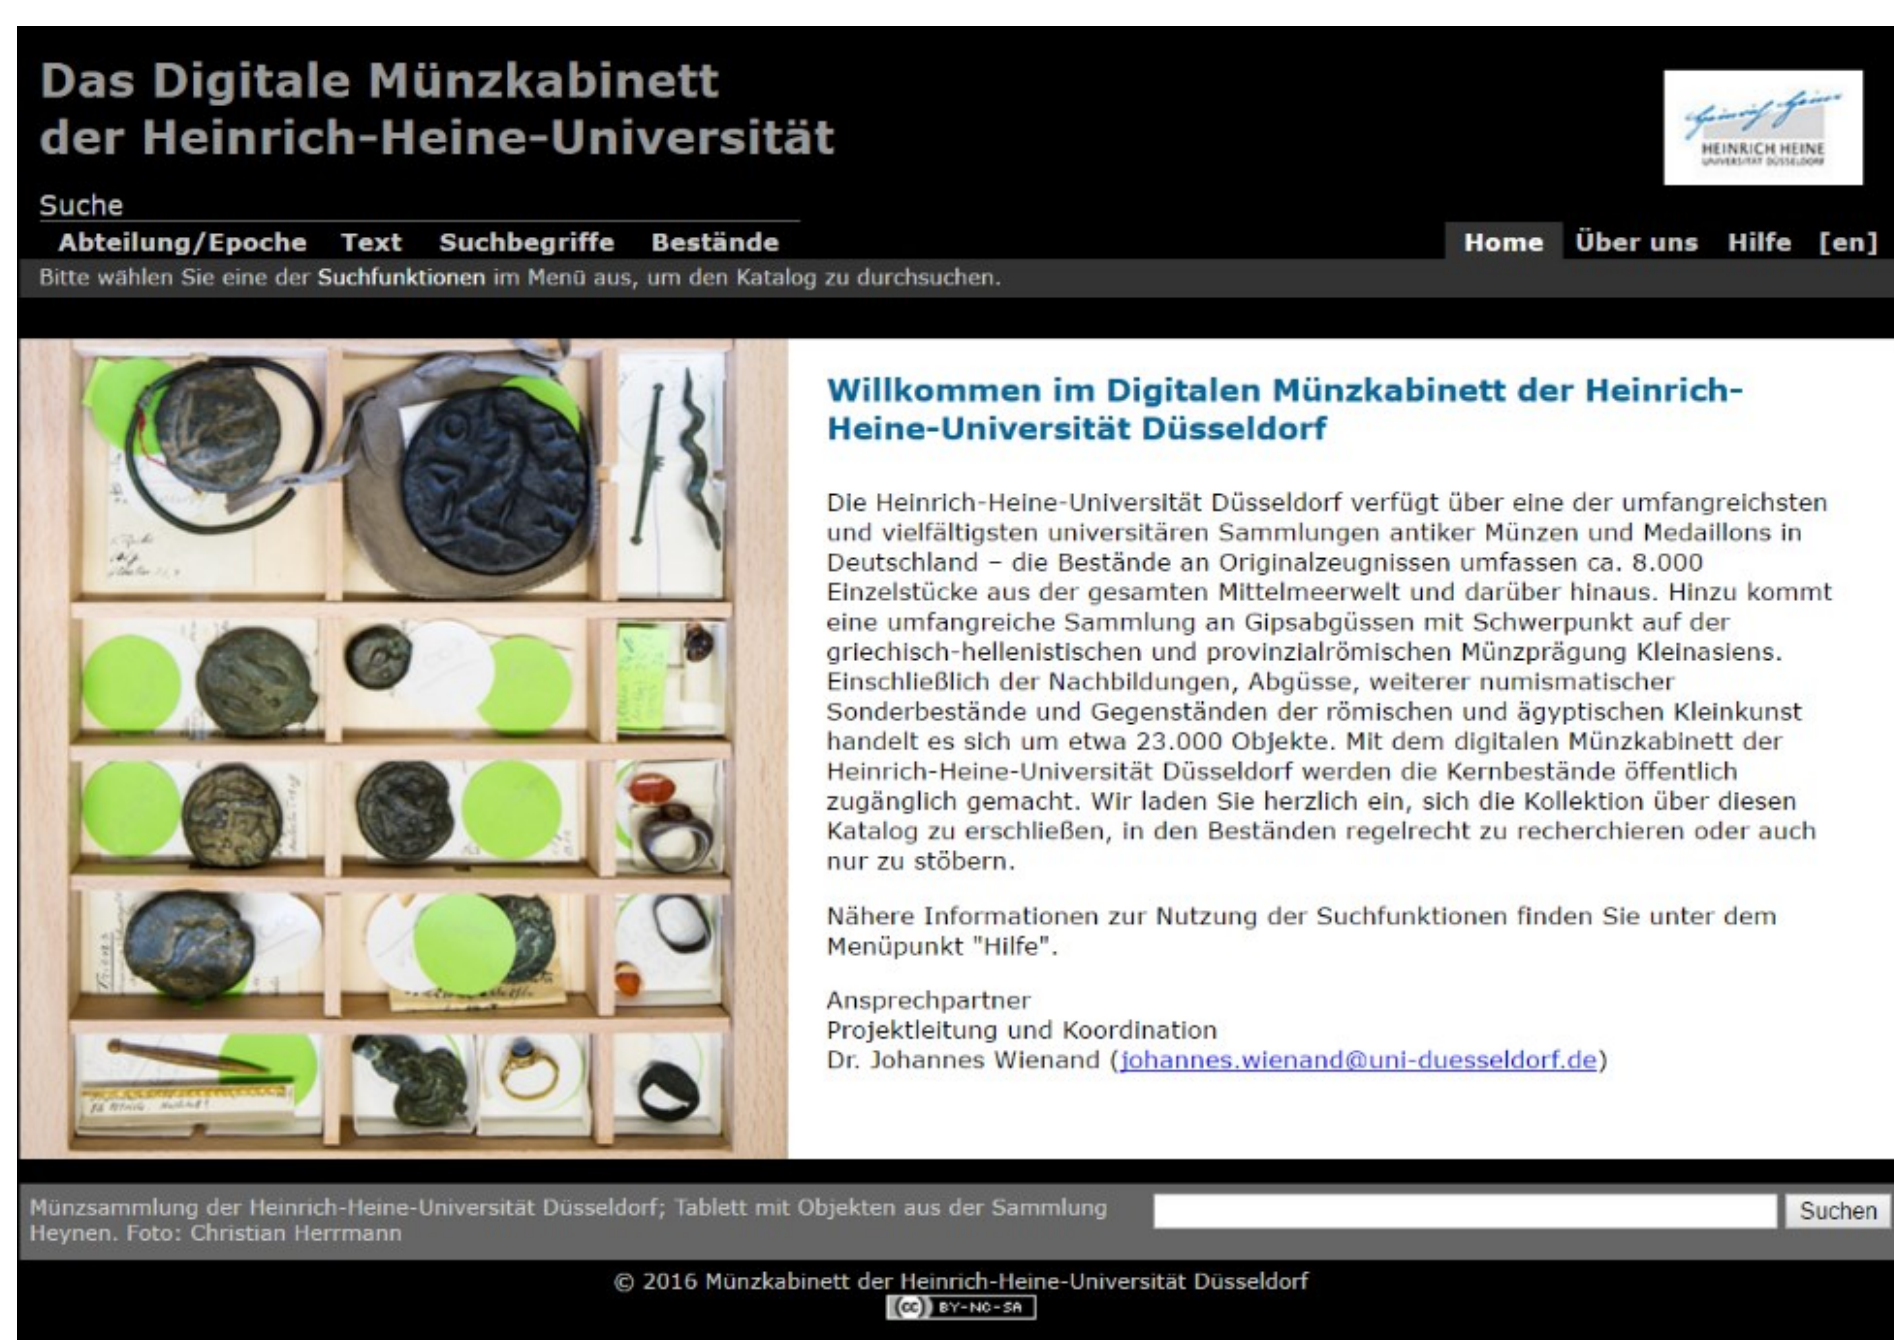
Das Digitale Münzkabinett der Heinrich-Heine-Universität

HEINRICH HEINE UNIVERSITÄT DÜSSELDORF

Suche

Abteilung/Epoche Text Suchbegriffe Bestände

Home Über uns Hilfe [en]

Bitte wählen Sie eine der Suchfunktionen im Menü aus, um den Katalog zu durchsuchen.

Willkommen im Digitalen Münzkabinett der Heinrich-Heine-Universität Düsseldorf

Die Heinrich-Heine-Universität Düsseldorf verfügt über eine der umfangreichsten und vielfältigsten universitären Sammlungen antiker Münzen und Medaillons in Deutschland – die Bestände an Originalzeugnissen umfassen ca. 8.000 Einzelstücke aus der gesamten Mittelmeerwelt und darüber hinaus. Hinzu kommt eine umfangreiche Sammlung an Gipsabgüssen mit Schwerpunkt auf der griechisch-hellenistischen und provinzialrömischen Münzprägung Kleinasiens. Einschließlich der Nachbildungen, Abgüsse, weiterer numismatischer Sonderbestände und Gegenständen der römischen und ägyptischen Kleinkunst handelt es sich um etwa 23.000 Objekte. Mit dem digitalen Münzkabinett der Heinrich-Heine-Universität Düsseldorf werden die Kernbestände öffentlich zugänglich gemacht. Wir laden Sie herzlich ein, sich die Kollektion über diesen Katalog zu erschließen, in den Beständen regelrecht zu recherchieren oder auch nur zu stöbern.

Nähere Informationen zur Nutzung der Suchfunktionen finden Sie unter dem Menüpunkt "Hilfe".

Ansprechpartner
Projektleitung und Koordination
Dr. Johannes Wienand (johannes.wienand@uni-duesseldorf.de)

Münzsammlung der Heinrich-Heine-Universität Düsseldorf; Tablett mit Objekten aus der Sammlung Heynen. Foto: Christian Herrmann

Suchen

© 2016 Münzkabinett der Heinrich-Heine-Universität Düsseldorf
BY-NC-SA